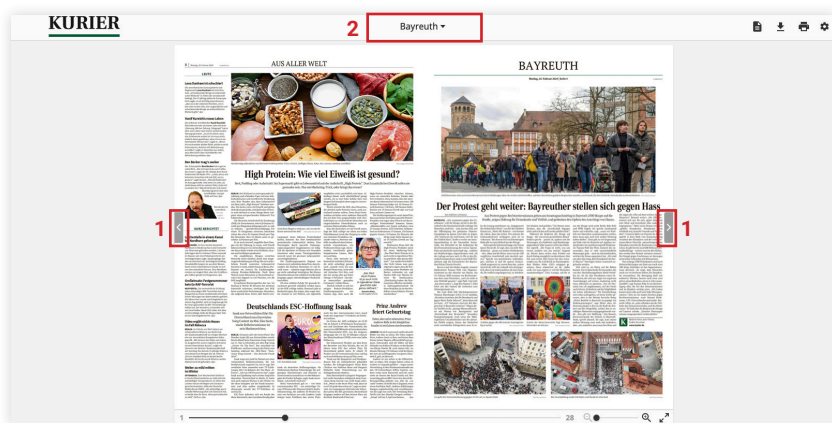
KURIER

2 Bayreuth ▾

1

1

AUS ALLER WELT

LEUTE

High Protein: Wie viel Eiweiß ist gesund?

Deutschlands ESC-Hoffnung Isaak

Prinz Andrew feiert Geburtstag

BAYREUTH

Der Protest geht weiter: Bayreuther stellen sich gegen Hass

1

28